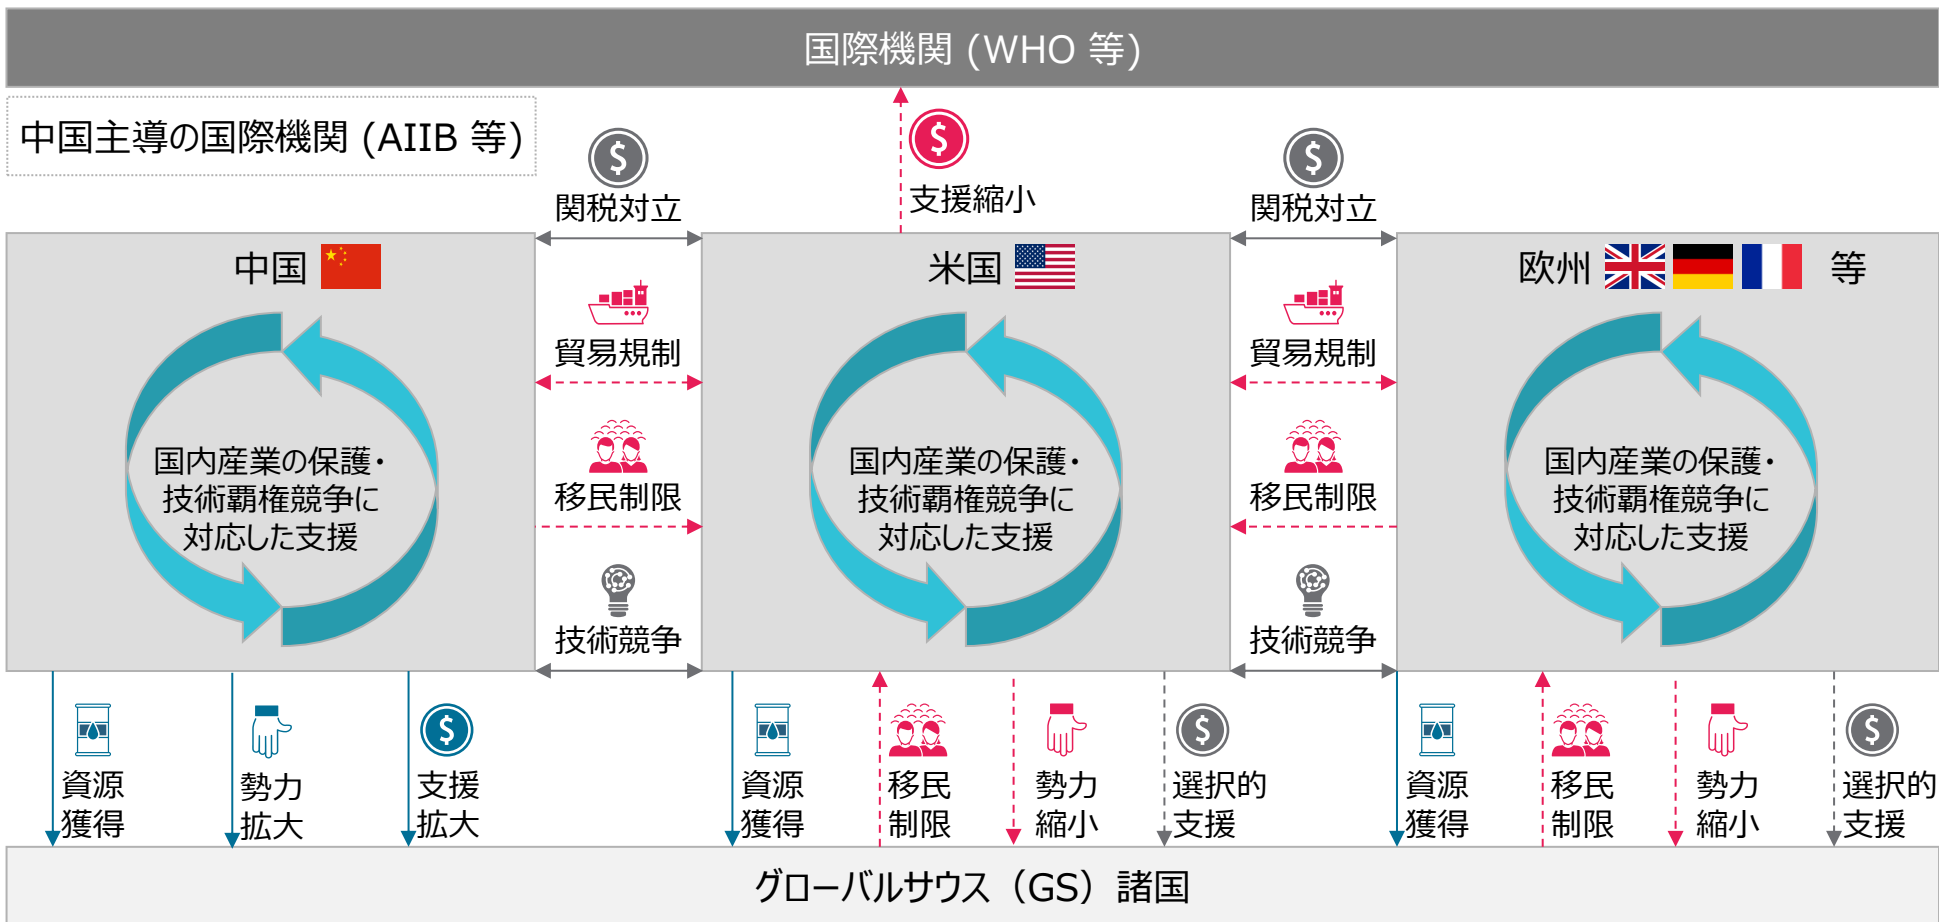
国際機関 (WHO 等)

中国主導の国際機関 (AIIB 等)

関税対立

支援縮小

関税対立

中国

米国

欧州 等

貿易規制

貿易規制

移民制限

移民制限

技術競争

技術競争

国内産業の保護・技術覇権競争に対応した支援

国内産業の保護・技術覇権競争に対応した支援

国内産業の保護・技術覇権競争に対応した支援

資源獲得

勢力拡大

支援拡大

資源獲得

移民制限

勢力縮小

選択的支援

資源獲得

移民制限

勢力縮小

選択的支援

グローバルサウス（GS）諸国